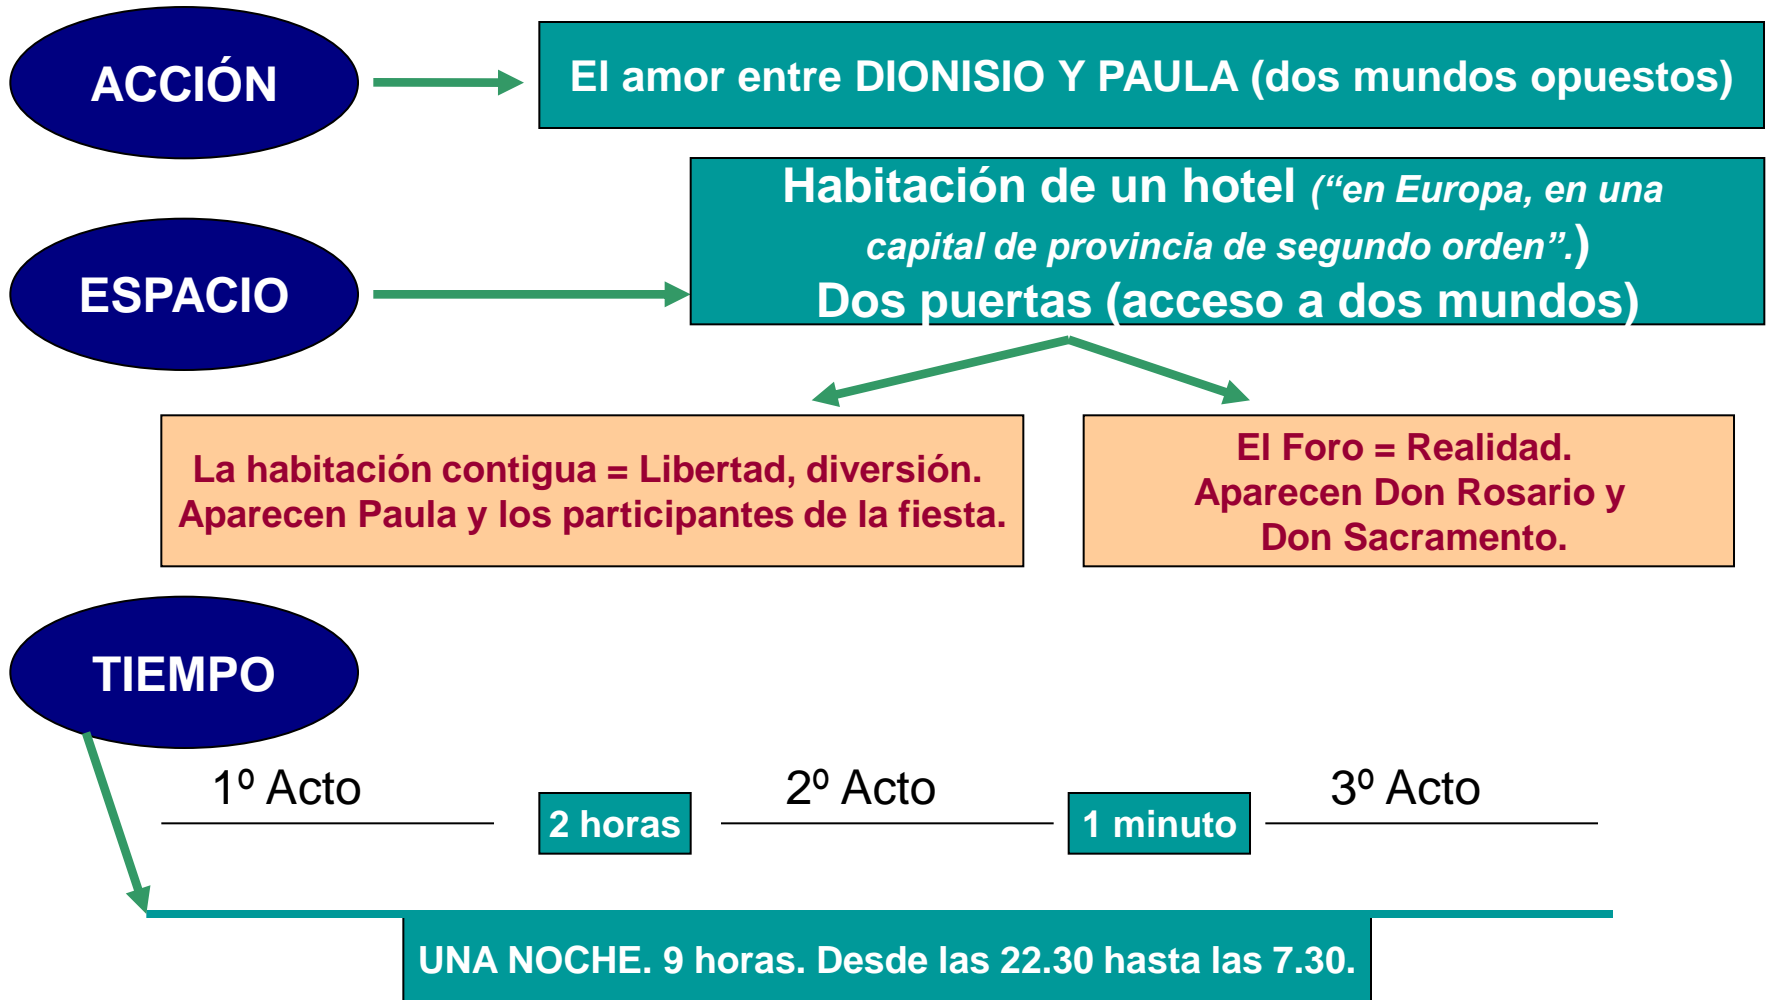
ACCIÓN

El amor entre DIONISIO Y PAULA (dos mundos opuestos)

ESPACIO

Habitación de un hotel (“en Europa, en una capital de provincia de segundo orden”.)
Dos puertas (acceso a dos mundos)

La habitación contigua = Libertad, diversión.
Aparecen Paula y los participantes de la fiesta.

El Foro = Realidad.
Aparecen Don Rosario y Don Sacramento.

TIEMPO

1º Acto

2 horas

2º Acto

1 minuto

3º Acto

UNA NOCHE. 9 horas. Desde las 22.30 hasta las 7.30.